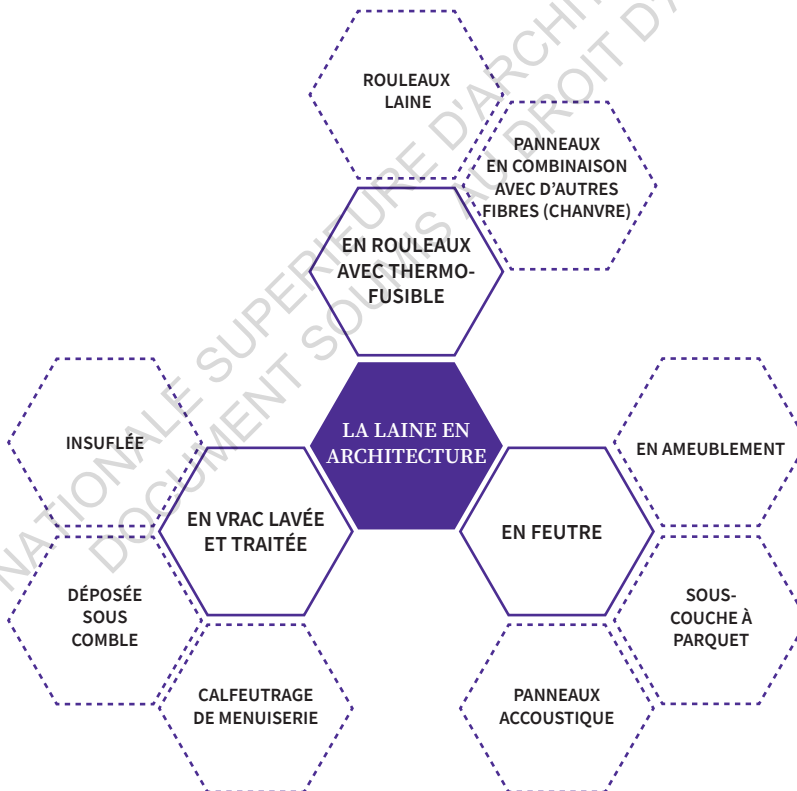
ROULEAUX LAINE

PANNEAUX EN COMBINAISON AVEC D'AUTRES FIBRES (CHANVRE)

EN ROULEAUX AVEC THERMO-FUSIBLE

INSUFLÉE

LA LAINE EN ARCHITECTURE

EN AMEUBLEMENT

EN VRAC LAVÉE ET TRAITÉE

EN FEUTRE

DÉPOSÉE SOUS COMBLE

SOUS-COUCHE À PARQUET

CALFEUTRAGE DE MENUISERIE

PANNEAUX ACCOUSTIQUE

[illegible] NATIONALE SUPERIEURE D'ARCHITECTURE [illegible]
DOCUMENT SOUMIS AU DROIT D'A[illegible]